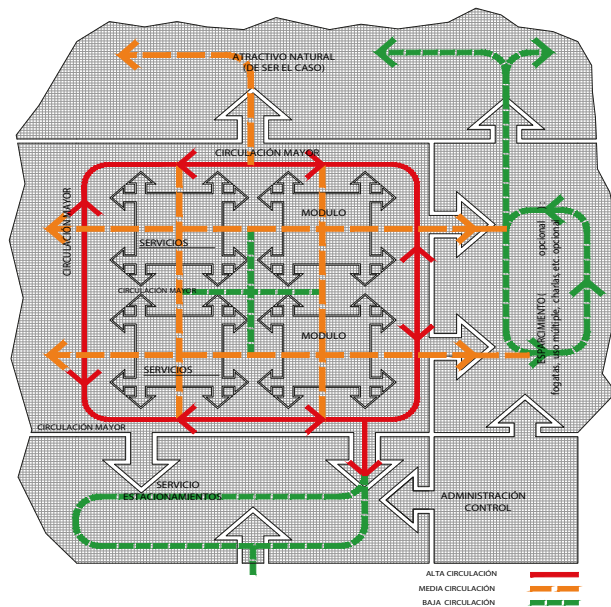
ATRACTIVO NATURAL
(DE SER EL CASO)

CIRCULACIÓN MAYOR

CIRCULACIÓN MAYOR

MODULO

SERVICIOS

CIRCULACIÓN MAYOR

MODULO

SERVICIOS

ESPARCIMIENTO (fogata, uso múltiple, charlas etc. opcional)

opcional

CIRCULACIÓN MAYOR

SERVICIO
ESTACIONAMIENTOS

ADMINISTRACIÓN
CONTROL

ALTA CIRCULACIÓN
MEDIA CIRCULACIÓN
BAJA CIRCULACIÓN